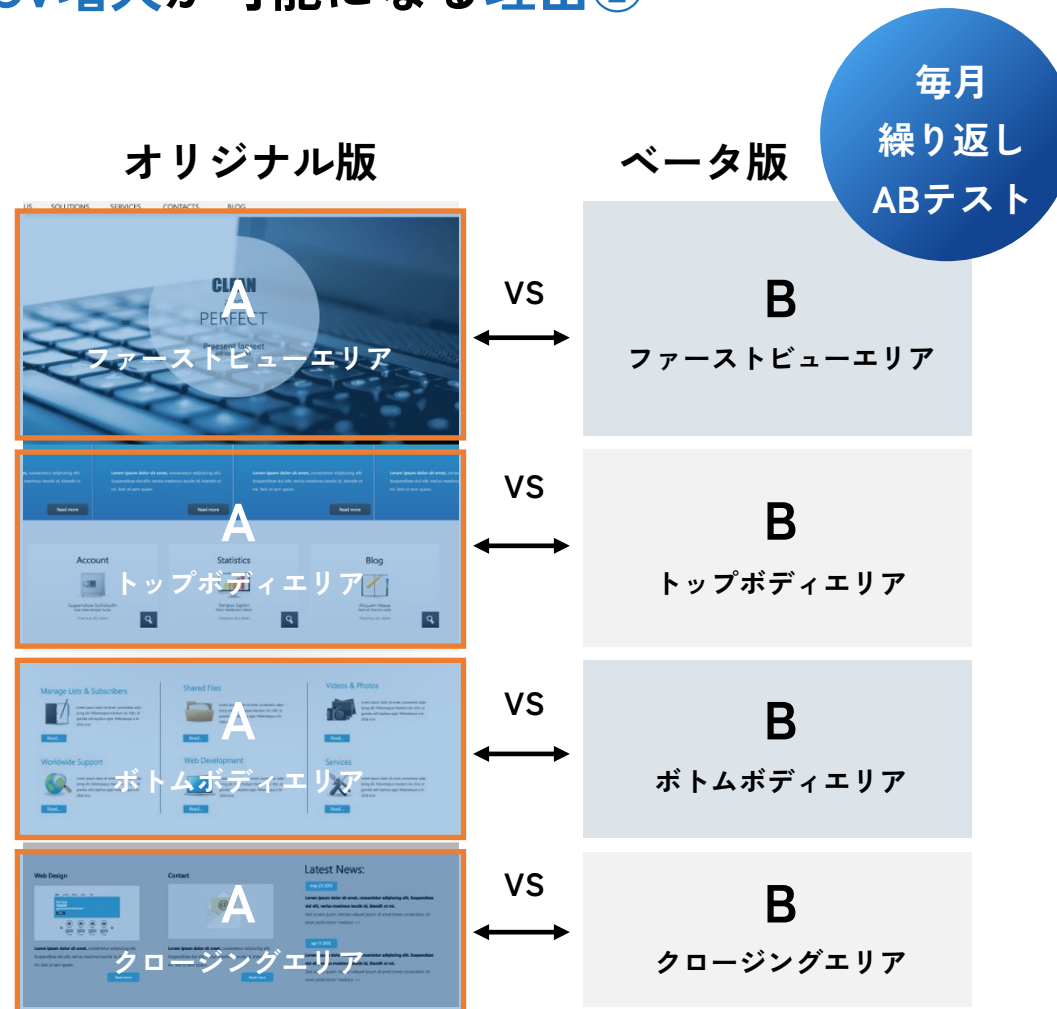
CV増大が可能になる理由②

毎月
繰り返し
ABテスト

オリジナル版

ベータ版

US SOLUTIONS SERVICES CONTACTS BLOG

CLEAN
PERFECT
Praesent laoreet

A
ファーストビューエリア

VS

B
ファーストビューエリア

Read more Read more Read more

Account Statistics Blog

A
トップボディエリア

VS

B
トップボディエリア

Manage Lists & Subscribers Shared Files Videos & Photos

Worldwide Support Web Development Services

A
ボトムボディエリア

VS

B
ボトムボディエリア

Web Design Contact Latest News:

A
クロージングエリア

VS

B
クロージングエリア